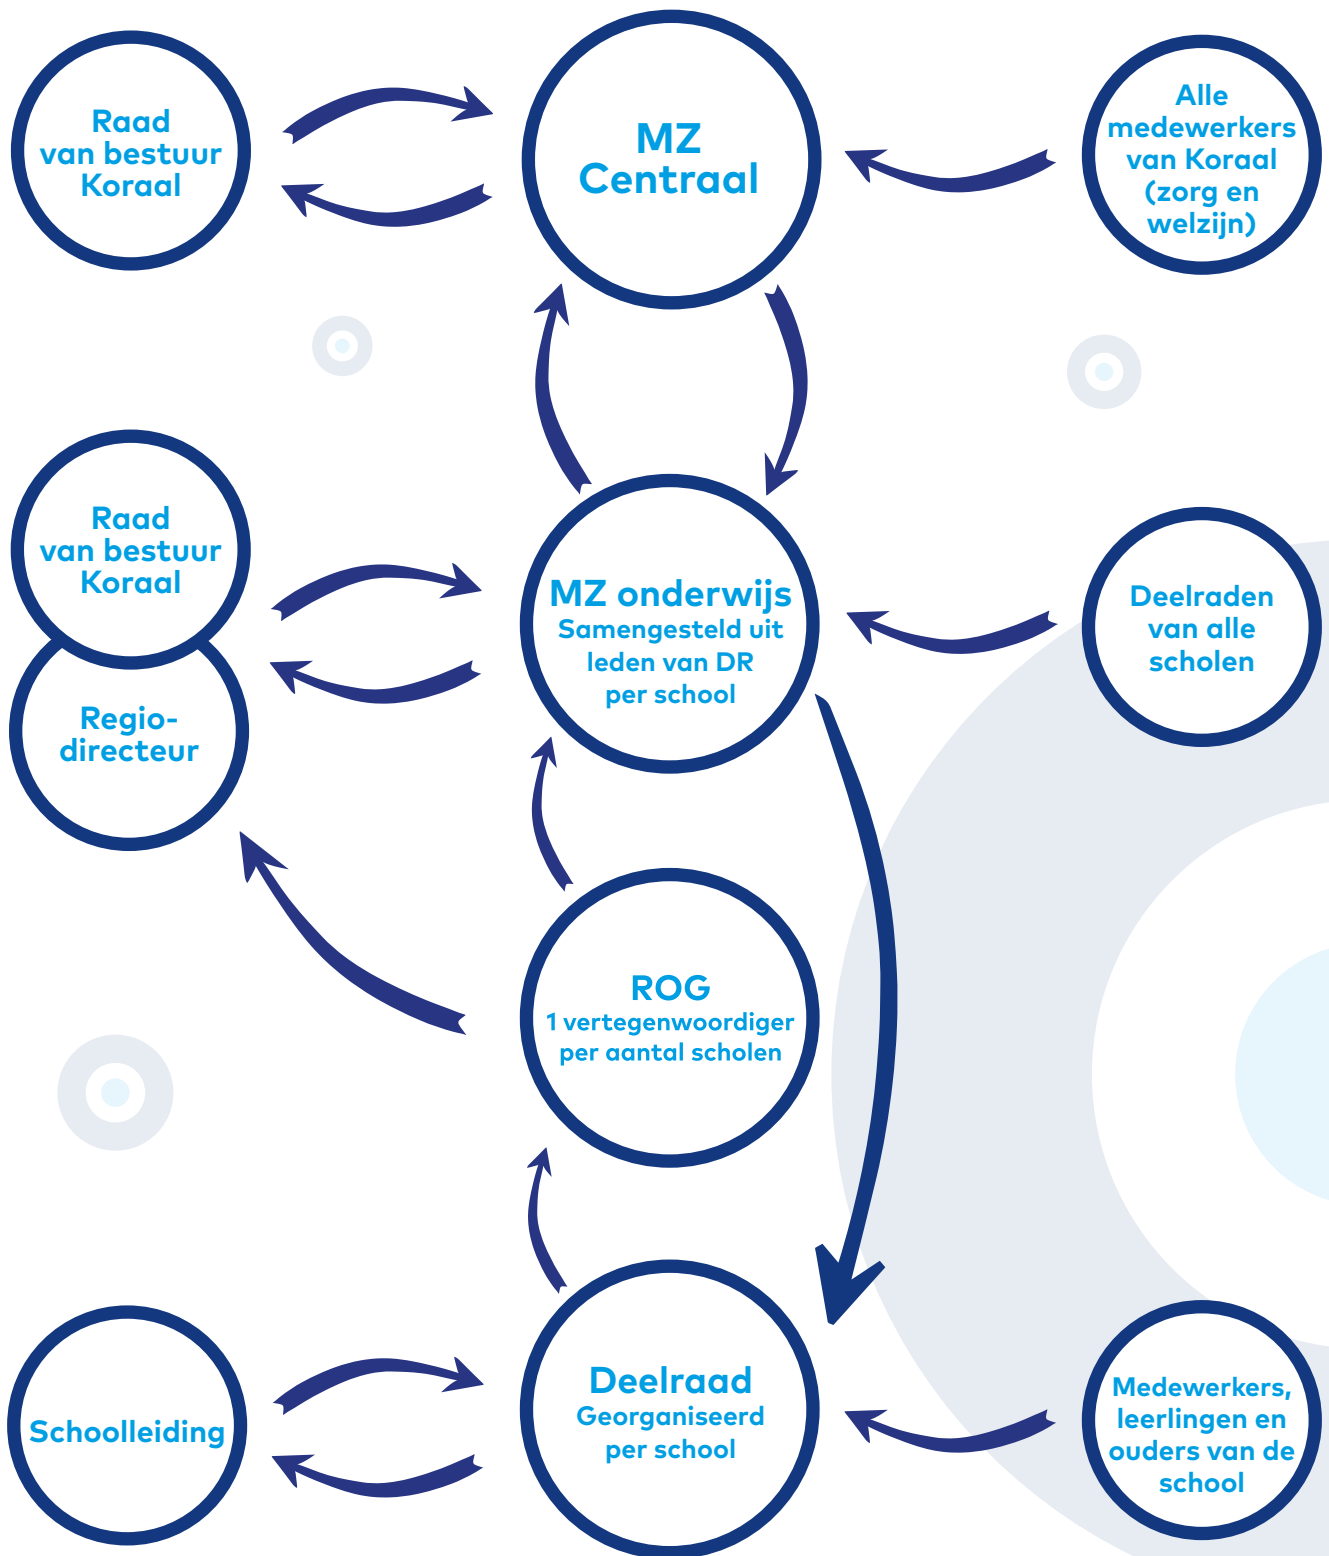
Raad van bestuur Koraal

MZ Centraal

Alle medewerkers van Koraal (zorg en welzijn)

Raad van bestuur Koraal

Regio-directeur

MZ onderwijs
Samengesteld uit leden van DR per school

Deelraden van alle scholen

ROG
1 vertegenwoordiger per aantal scholen

Schoolleiding

Deelraad
Georganiseerd per school

Medewerkers, leerlingen en ouders van de school